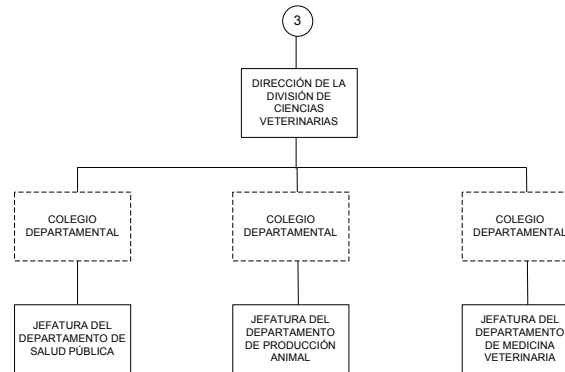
3

DIRECCIÓN DE LA DIVISIÓN DE CIENCIAS VETERINARIAS

COLEGIO DEPARTAMENTAL

COLEGIO DEPARTAMENTAL

COLEGIO DEPARTAMENTAL

JEFATURA DEL DEPARTAMENTO DE SALUD PÚBLICA

JEFATURA DEL DEPARTAMENTO DE PRODUCCIÓN ANIMAL

JEFATURA DEL DEPARTAMENTO DE MEDICINA VETERINARIA